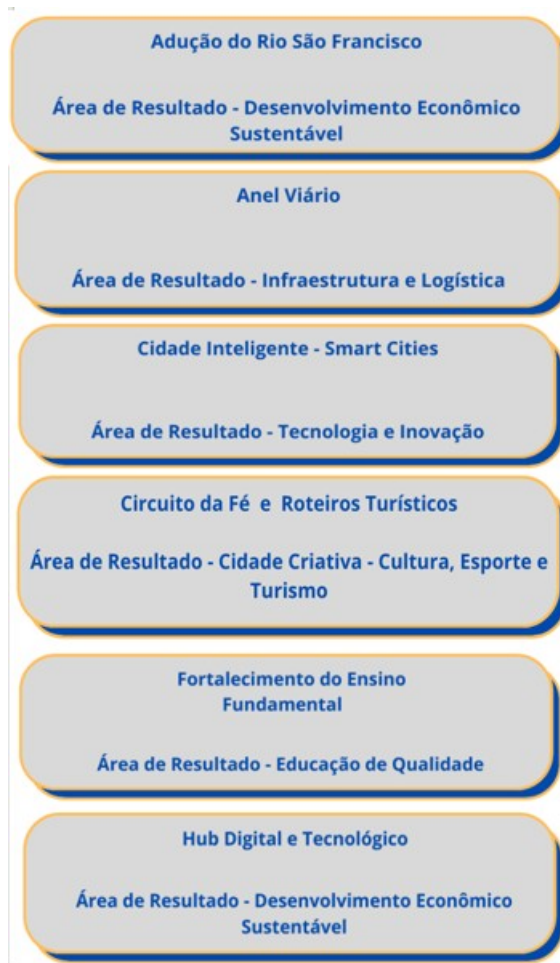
Adução do Rio São Francisco

Área de Resultado - Desenvolvimento Econômico Sustentável

Anel Viário

Área de Resultado - Infraestrutura e Logística

Cidade Inteligente - Smart Cities

Área de Resultado - Tecnologia e Inovação

Circuito da Fé e Roteiros Turísticos

Área de Resultado - Cidade Criativa - Cultura, Esporte e Turismo

Fortalecimento do Ensino Fundamental

Área de Resultado - Educação de Qualidade

Hub Digital e Tecnológico

Área de Resultado - Desenvolvimento Econômico Sustentável